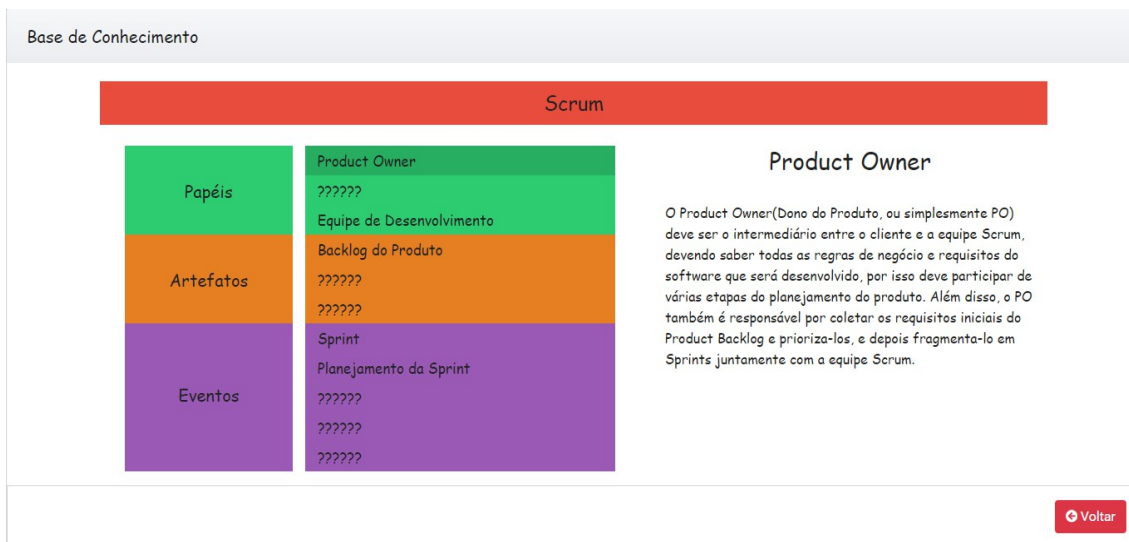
Base de Conhecimento

Scrum

| | |
|---|---|
| Papéis | Product Owner |
| | ?????? |
| | Equipe de Desenvolvimento |
| Artefatos | Backlog do Produto |
| | ?????? |
| | ?????? |
| Eventos | Sprint |
| | Planejamento da Sprint |
| | ?????? |
| | ?????? |
| | ?????? |

Product Owner

O Product Owner(Dono do Produto, ou simplesmente PO) deve ser o intermediário entre o cliente e a equipe Scrum, devendo saber todas as regras de negócio e requisitos do software que será desenvolvido, por isso deve participar de várias etapas do planejamento do produto. Além disso, o PO também é responsável por coletar os requisitos iniciais do Product Backlog e prioriza-los, e depois fragmenta-lo em Sprints juntamente com a equipe Scrum.

Voltar